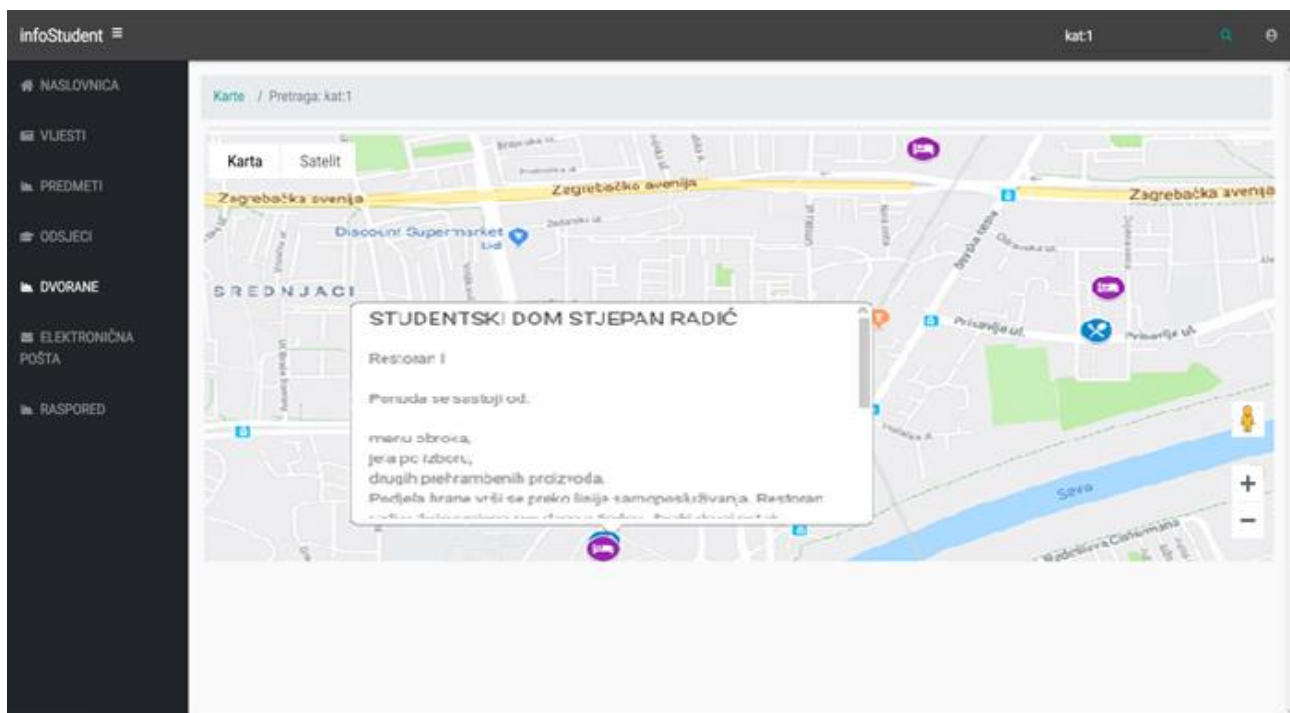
infoStudent ≡

kat:1

NASLOVNICA
VIJESTI
PREDMETI
ODSJECI
DVORANE
ELEKTRONIČNA POŠTA
RASPORED

Karte / Pretraga: kat:1

Karta Satelit

Zagrebačka avenija
Zagrebačka avenija
Zagrebačka avenija
Discount Supermarket Lidl
SREDNJACI
Prisavlje ul.
Prisavlje ul.
Sava

STUDENTSKI DOM STJEPAN RADIĆ

Restoran I

Ponuda se sastoji od:

menu obroka,
jela po izboru,
drugih prehrambenih proizvoda.
Podjela hrane vrši se preko linija samoposluživanja. Restoran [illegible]

+
−